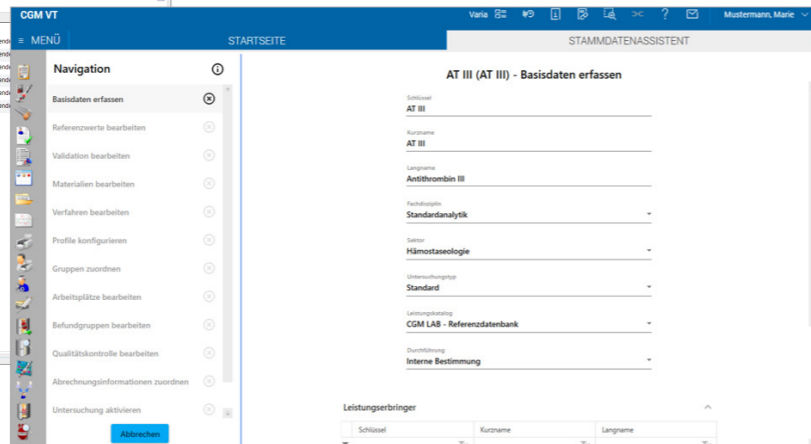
CGM VT

Varia

Mustermann, Marie

≡ MENÜ

STARTSEITE

STAMMDATENASSISTENT

Navigation

Basisdaten erfassen

Referenzwerte bearbeiten

Validation bearbeiten

Materialien bearbeiten

Verfahren bearbeiten

Profile konfigurieren

Gruppen zuordnen

Arbeitsplätze bearbeiten

Befundgruppen bearbeiten

Qualitätskontrolle bearbeiten

Abrechnungsinformationen zuordnen

Untersuchung aktivieren

Abbrechen

AT III (AT III) - Basisdaten erfassen

Schlüssel
AT III

Kurzname
AT III

Langname
Antithrombin III

Fachdisziplin
Standardanalytik

Sektor
Hämostaseologie

Untersuchungstyp
Standard

Leistungskatalog
CGM LAB - Referenzdatenbank

Durchführung
Interne Bestimmung

Leistungserbringer

| Schlüssel | Kurzname | Langname |
|---|---|---|